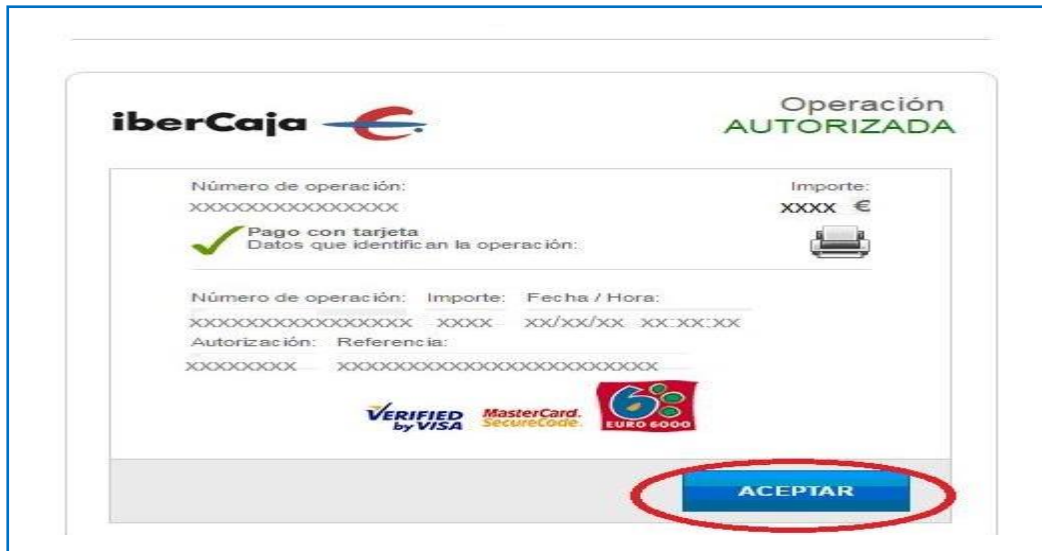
iberCaja

Operación
AUTORIZADA

Número de operación:
XXXXXXXXXXXXXXX

Importe:
XXXX €

Pago con tarjeta
Datos que identifican la operación:

| Número de operación: | Importe: | Fecha / Hora: |
|---|---|---|
| XXXXXXXXXXXXXXX | XXXX | XX/XX/XX XX:XX:XX |

| Autorización: | Referencia: |
|---|---|
| XXXXXXXX | XXXXXXXXXXXXXXXXXXXXXXX |

VERIFIED by VISA
MasterCard. SecureCode.
6 EURO 6000

ACEPTAR